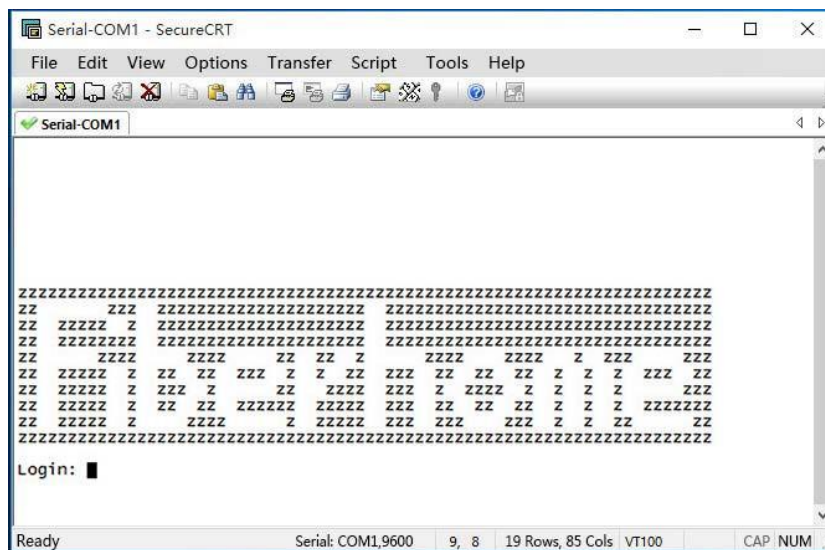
Serial-COM1 - SecureCRT

File Edit View Options Transfer Script Tools Help

Serial-COM1

zzzzzzzzzzzzzzzzzzzzzzzzzzzzzzzzzzzzzzzzzzzzzzzzzzzzzzzzzzzzzzzzzzzzzzzzz
zz       zzz  zzzzzzzzzzzzzzzzzzzzz  zzzzzzzzzzzzzzzzzzzzzzzzzzzzzzzzzzz
zz  zzzzz  z  zzzzzzzzzzzzzzzzzzzzz  zzzzzzzzzzzzzzzzzzzzzzzzzzzzzzzzzzz
zz  zzzzzzzz  zzzzzzzzzzzzzzzzzzzzz  zzzzzzzzzzzzzzzzzzzzzzzzzzzzzzzzzzz
zz      zzzz      zzzz      zz  zz  z      zzzz     zzzz    z  zzz      zzz
zz  zzzzz  z  zz  zz  zzz  z  z  zz  zzz  zz  zz  zz  z  z  z  zzz  zz
zz  zzzzz  z  zzz  z      zz    zzzz  zzz  z  zzzz  z  z  z  z      zzz
zz  zzzzz  z  zz  zz  zzzzzz  zzzzz  zzz  zz  zz  zz  z  z  z  zzzzzzz
zz  zzzzz  z      zzzz      z  zzzzz  zzz  zzz      zzz  z  z  zz      zz
zzzzzzzzzzzzzzzzzzzzzzzzzzzzzzzzzzzzzzzzzzzzzzzzzzzzzzzzzzzzzzzzzzzzzzzzz

Login: █

Ready Serial: COM1,9600 9, 8 19 Rows, 85 Cols VT100 CAP NUM